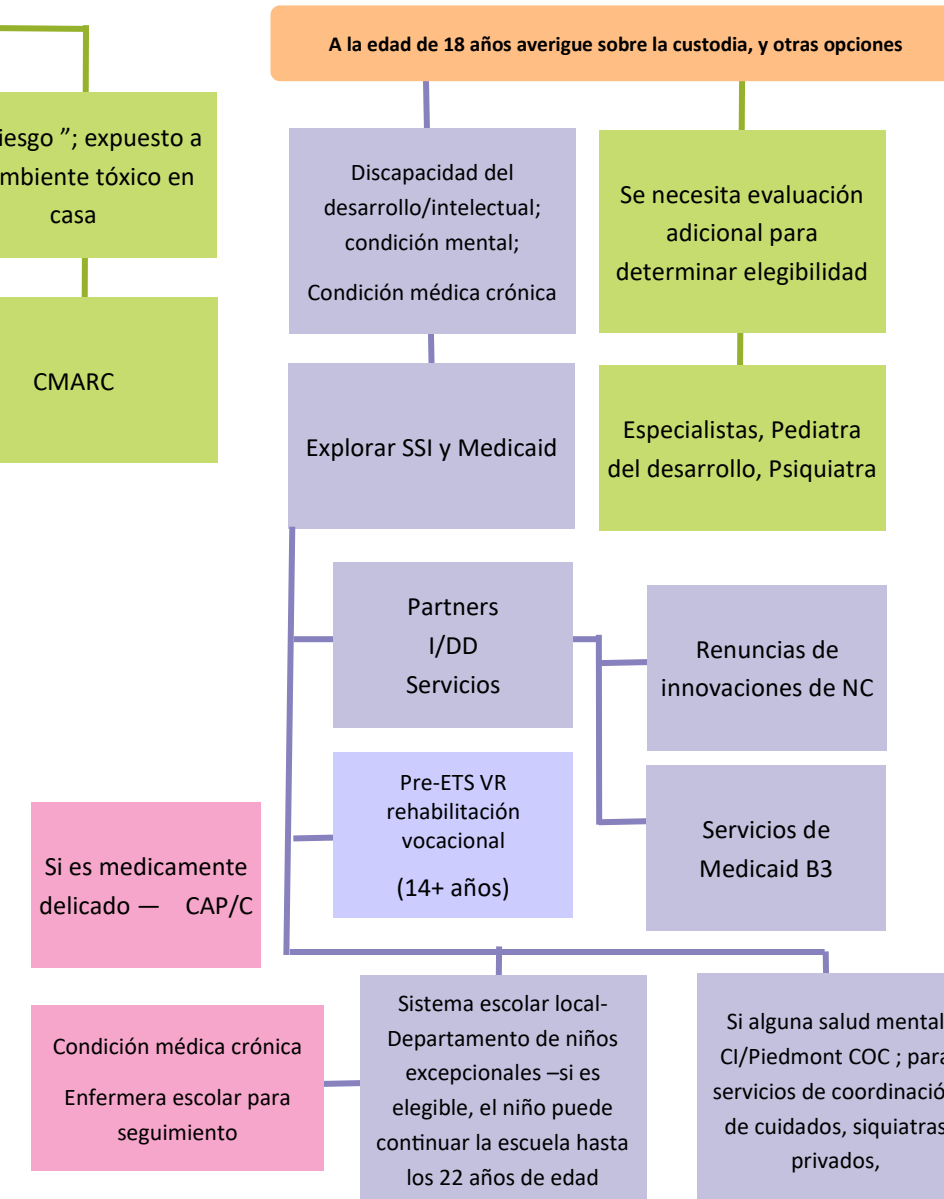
A la edad de 18 años averigue sobre la custodia, y otras opciones

iesgo "; expuesto a mbiente tóxico en casa

CMARC

Discapacidad del desarrollo/intelectual; condición mental;

Condición médica crónica

Se necesita evaluación adicional para determinar elegibilidad

Explorar SSI y Medicaid

Especialistas, Pediatra del desarrollo, Psiquiatra

Partners I/DD Servicios

Renuncias de innovaciones de NC

Pre-ETS VR rehabilitación vocacional

(14+ años)

Servicios de Medicaid B3

Si es medicamente delicado — CAP/C

Condición médica crónica

Enfermera escolar para seguimiento

Sistema escolar local- Departamento de niños excepcionales –si es elegible, el niño puede continuar la escuela hasta los 22 años de edad

Si alguna salud mental CI/Piedmont COC ; para servicios de coordinació de cuidados, siquiatras privados,